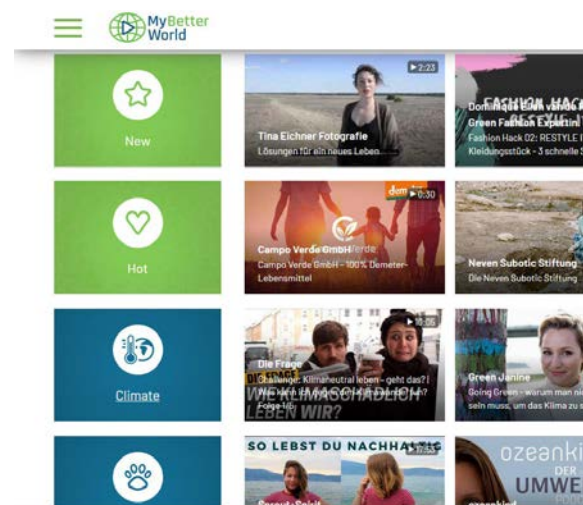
MyBetter World

New

Hot

Climate

2:23
Tina Eichner Fotografie
Lösungen für ein neues Leben

FASHION HACK
Dominique Ellen van de Pol - Green Fashion Expertin
Fashion Hack 02: RESTYLE
Kleidungsstück - 3 schnelle

dm 0:30
Campo Verde GmbH
Campo Verde GmbH - 100% Demeter-Lebensmittel

Neven Subotic Stiftung
Die Neven Subotic Stiftung

Die Frage
Challenge: Klimaneutral leben - geht das?
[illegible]
WIE KLIMAFREUNDLICH LEBEN WIR?

Green Janine
Going Green - warum man ni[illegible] sein muss, um das Klima zu s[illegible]

SO LEBST DU NACHHALTIG

ozeanki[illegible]
DER UMWE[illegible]